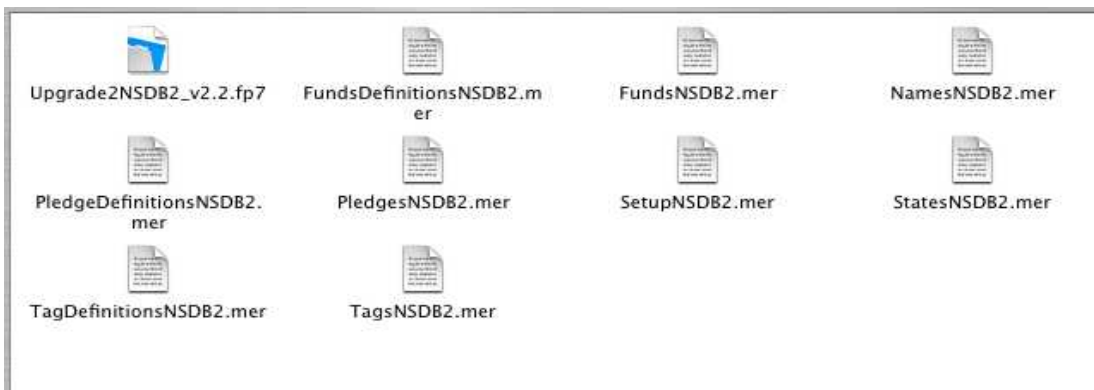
Upgrade2NSDB2_v2.2.fp7

FundsDefinitionsNSDB2.mer

FundsNSDB2.mer

NamesNSDB2.mer

PledgeDefinitionsNSDB2.mer

PledgesNSDB2.mer

SetupNSDB2.mer

StatesNSDB2.mer

TagDefinitionsNSDB2.mer

TagsNSDB2.mer